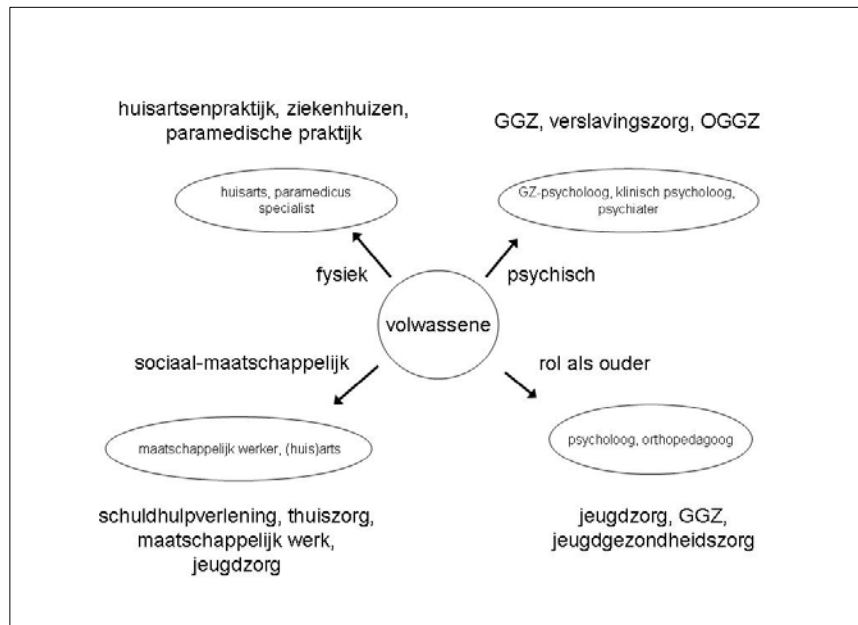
huisartsenpraktijk, ziekenhuizen, paramedische praktijk

GGZ, verslavingszorg, OGGZ

huisarts, paramedicus specialist

GZ-psycholoog, klinisch psycholoog, psychiater

fysiek

psychisch

volwassene

sociaal-maatschappelijk

rol als ouder

maatschappelijk werker, (huis)arts

psycholoog, orthopedagoog

schuldhulpverlening, thuiszorg, maatschappelijk werk, jeugdzorg

jeugdzorg, GGZ, jeugdgezondheidszorg